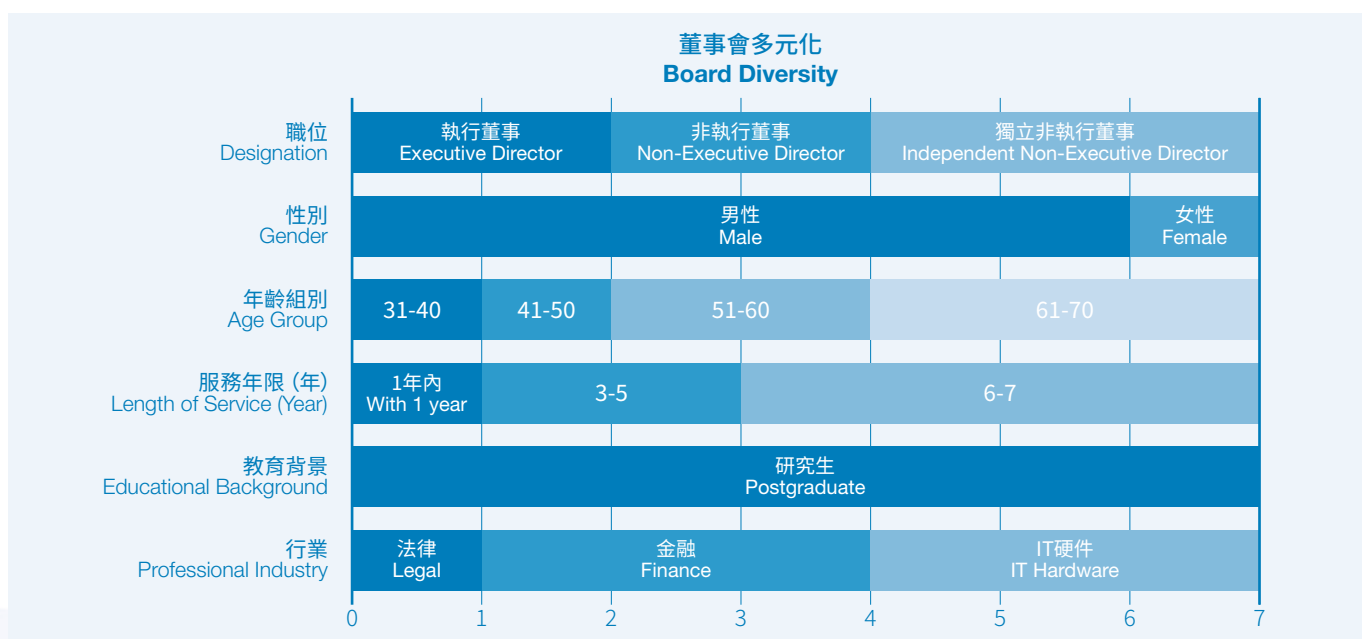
董事會多元化
Board Diversity

職位
Designation

執行董事
Executive Director

非執行董事
Non-Executive Director

獨立非執行董事
Independent Non-Executive Director

性別
Gender

男性
Male

女性
Female

年齡組別
Age Group

31-40

41-50

51-60

61-70

服務年限（年）
Length of Service (Year)

1年內
With 1 year

3-5

6-7

教育背景
Educational Background

研究生
Postgraduate

行業
Professional Industry

法律
Legal

金融
Finance

IT硬件
IT Hardware

0 1 2 3 4 5 6 7